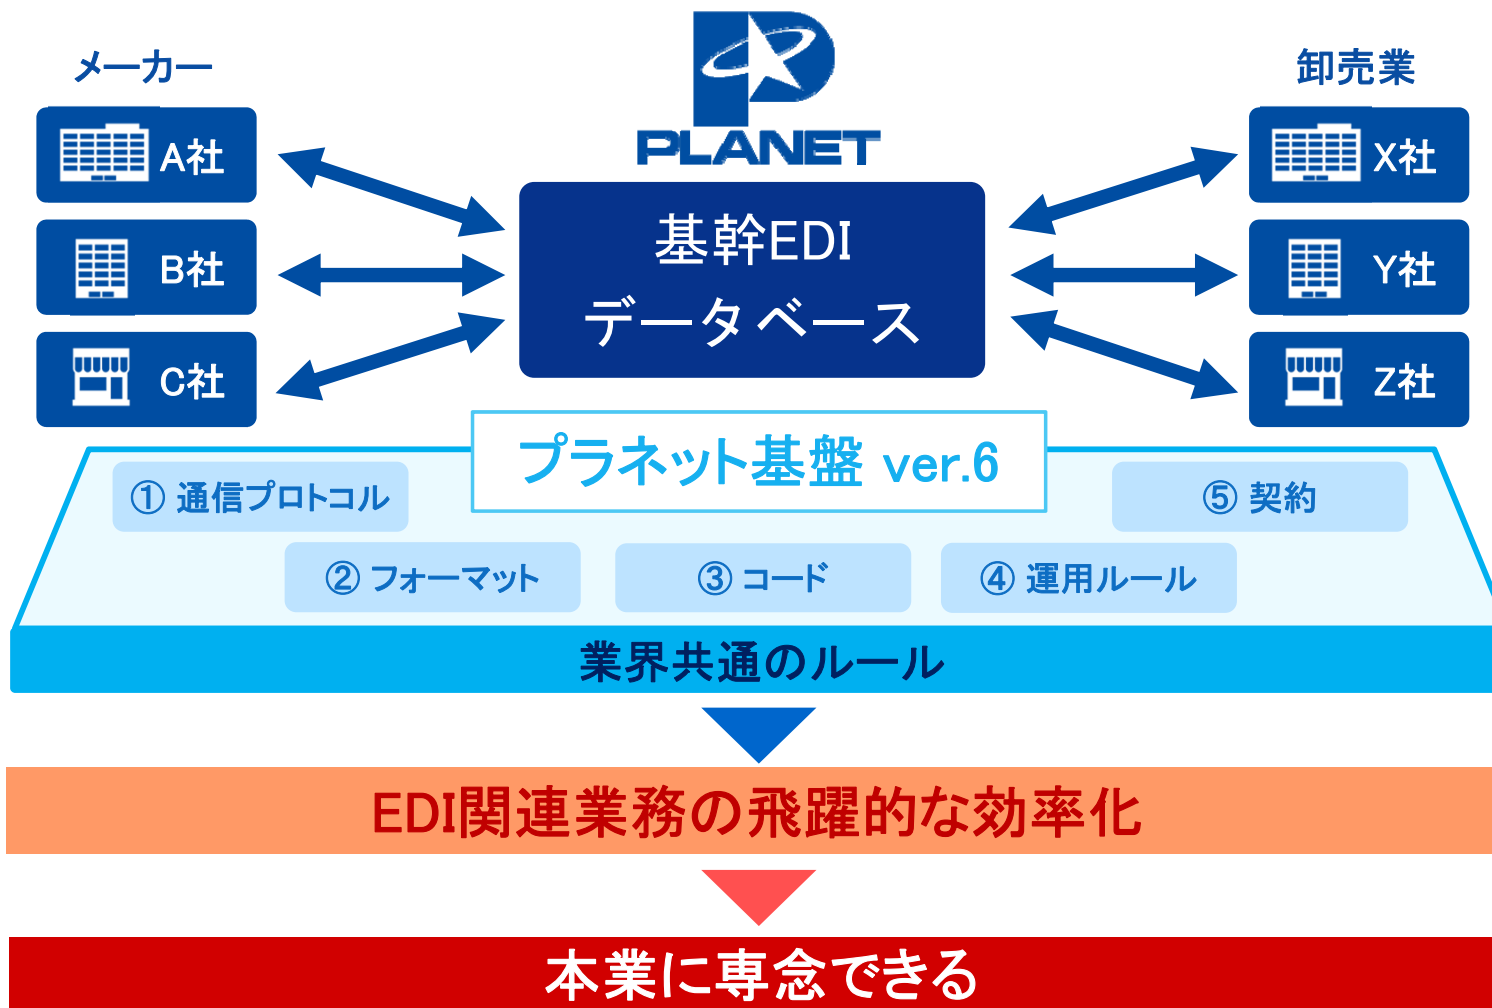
メーカー

A社

B社

C社

PLANET

基幹EDI
データベース

卸売業

X社

Y社

Z社

プラネット基盤 ver.6

① 通信プロトコル

⑤ 契約

② フォーマット

③ コード

④ 運用ルール

業界共通のルール

EDI関連業務の飛躍的な効率化

本業に専念できる